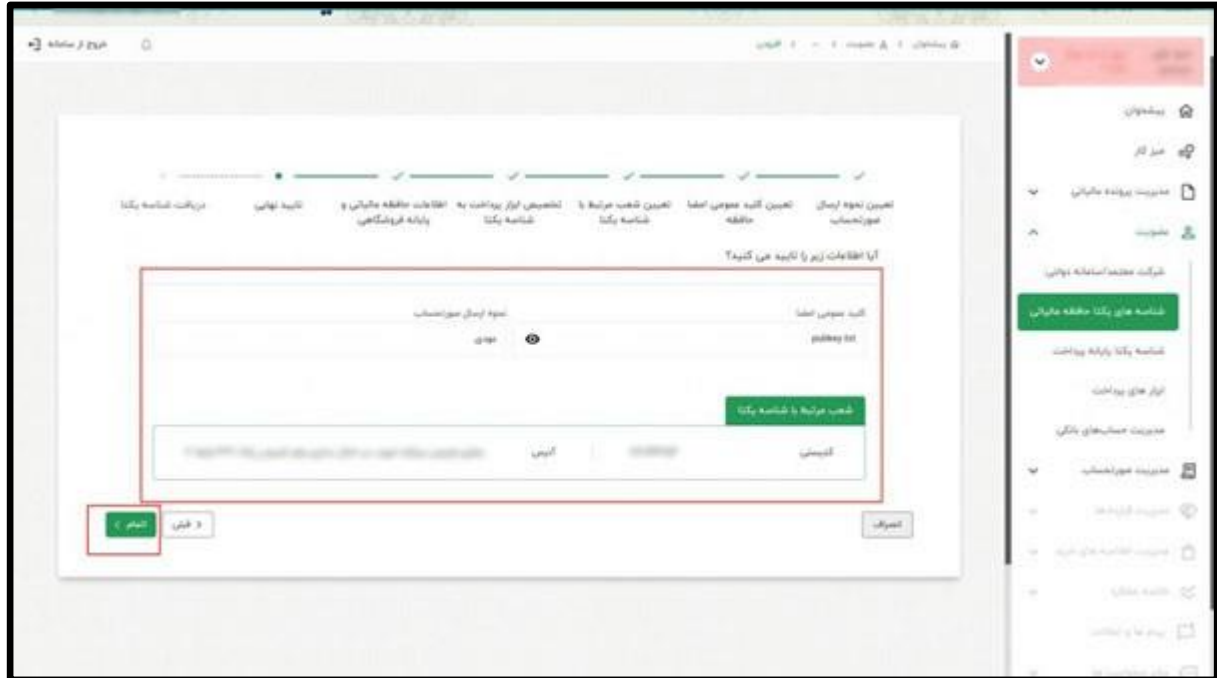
خروج از سامانه

پیشخوان
میز کار
مدیریت پرونده مالیاتی
عضویت
شرکت معتمد/سامانه دولتی
شناسه های یکتا حافظه مالیاتی
شناسه یکتا پایانه پرداخت
ابزار های پرداخت
مدیریت حساب‌های بانکی
مدیریت صورتحساب

تعیین نحوه ارسال صورتحساب
تعیین کلید عمومی امضا حافظه
تعیین شعب مرتبط با شناسه یکتا
تخصیص ابزار پرداخت به شناسه یکتا
اطلاعات حافظه مالیاتی و پایانه فروشگاهی
تایید نهایی
دریافت شناسه یکتا

آیا اطلاعات زیر را تایید می کنید؟

کلید عمومی امضا
pubkey.txt
نحوه ارسال صورتحساب
مودی

شعب مرتبط با شناسه یکتا
کدپستی
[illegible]
آدرس
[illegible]

انصراف
قبلی
اتمام